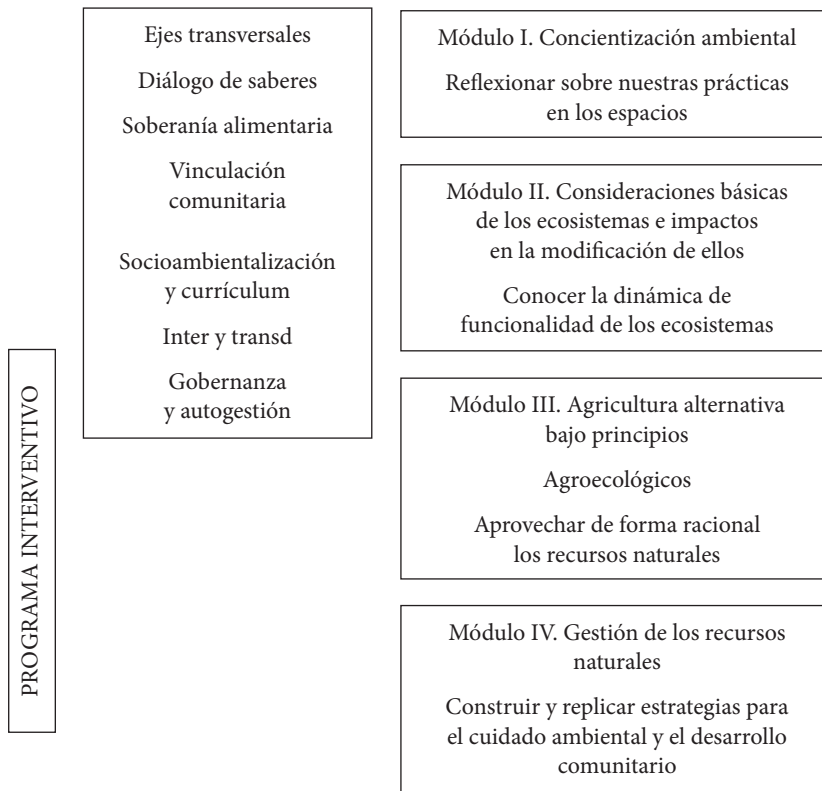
PROGRAMA INTERVENTIVO

Ejes transversales

Diálogo de saberes

Soberanía alimentaria

Vinculación comunitaria

Socioambientalización y currículum

Inter y transd

Gobernanza y autogestión

Módulo I. Concientización ambiental

Reflexionar sobre nuestras prácticas en los espacios

Módulo II. Consideraciones básicas de los ecosistemas e impactos en la modificación de ellos

Conocer la dinámica de funcionalidad de los ecosistemas

Módulo III. Agricultura alternativa bajo principios

Agroecológicos

Aprovechar de forma racional los recursos naturales

Módulo IV. Gestión de los recursos naturales

Construir y replicar estrategias para el cuidado ambiental y el desarrollo comunitario